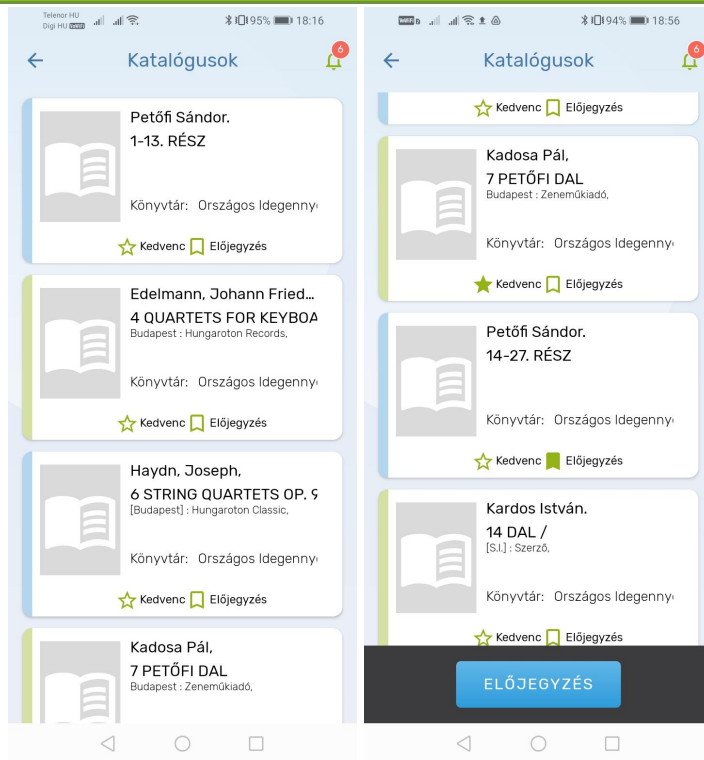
Telenor HU
Digi HU VoLTE

95% 18:16

Katalógusok

6

Petőfi Sándor.
1-13. RÉSZ

Könyvtár: Országos Idegenny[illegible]

Kedvenc Előjegyzés

Edelmann, Johann Fried...
4 QUARTETS FOR KEYBOA
Budapest : Hungaroton Records,

Könyvtár: Országos Idegenny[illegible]

Kedvenc Előjegyzés

Haydn, Joseph,
6 STRING QUARTETS OP. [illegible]
[Budapest] : Hungaroton Classic,

Könyvtár: Országos Idegenny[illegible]

Kedvenc Előjegyzés

Kadosa Pál,
7 PETŐFI DAL
Budapest : Zeneműkiadó,

94% 18:56

Katalógusok

6

Kedvenc Előjegyzés

Kadosa Pál,
7 PETŐFI DAL
Budapest : Zeneműkiadó,

Könyvtár: Országos Idegenny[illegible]

Kedvenc Előjegyzés

Petőfi Sándor.
14-27. RÉSZ

Könyvtár: Országos Idegenny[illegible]

Kedvenc Előjegyzés

Kardos István.
14 DAL /
[S.l.] : Szerző,

Könyvtár: Országos Idegenny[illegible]

Kedvenc Előjegyzés

ELŐJEGYZÉS